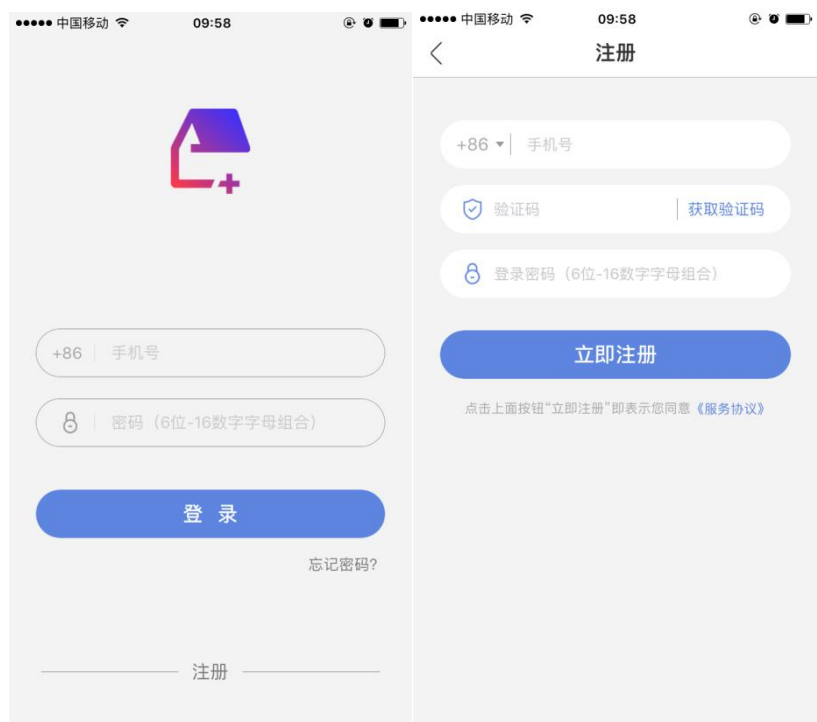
●●●●● 中国移动 09:58

+86 手机号

密码（6位-16数字字母组合）

登 录

忘记密码?

注册

●●●●● 中国移动 09:58

注册

+86 ▾ 手机号

验证码 获取验证码

登录密码（6位-16数字字母组合）

立即注册

点击上面按钮“立即注册”即表示您同意《服务协议》